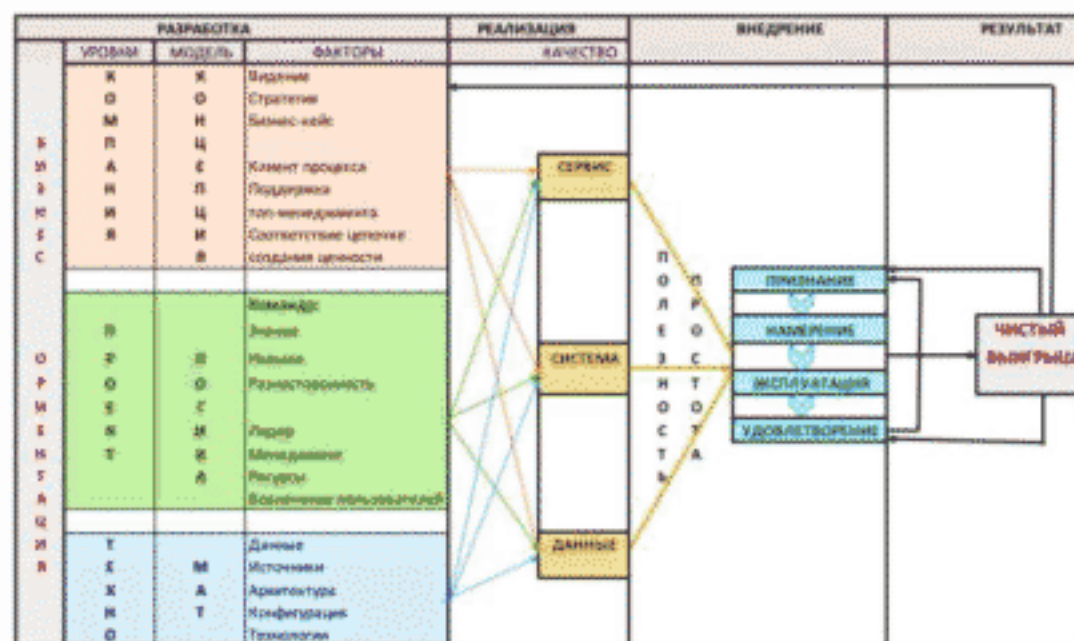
| РАЗРАБОТКА | | | РЕАЛИЗАЦИЯ | ВНЕДРЕНИЕ | РЕЗУЛЬТАТ |
|---|---|---|---|---|---|
| УРОВНИ | МОДЕЛЬ | ФАКТОРЫ | КАЧЕСТВО | | |

Б И З Н Е С

К О М П А Н И Я

К О Н Ц Е П Ц И Я

Видение
Стратегия
Бизнес-кейс
Клиент процесса
Поддержка
топ-менеджмента
Соответствие цепочке создания ценности

О Р И Е Н Т А Ц И Я

П Р О Е К Т

П О С И Л А

Команда:
Знание
Навыки
Разностороннесть
Лидер
Менеджмент
Ресурсы
Вовлечение пользователей

Т Е Х Н О

М А Т

Данные
Источники
Архитектура
Конфигурация
Технологии

СЕРВИС
СИСТЕМА
ДАННЫЕ

П О Л Е З Н О С Т Ь

П Р О С Т О Т А

ПРИЗНАНИЕ
НАМЕРЕНИЕ
ЭКСПЛУАТАЦИЯ
УДОВЛЕТВОРЕНИЕ

ЧИСТЫЙ ВЫИГРЫШ